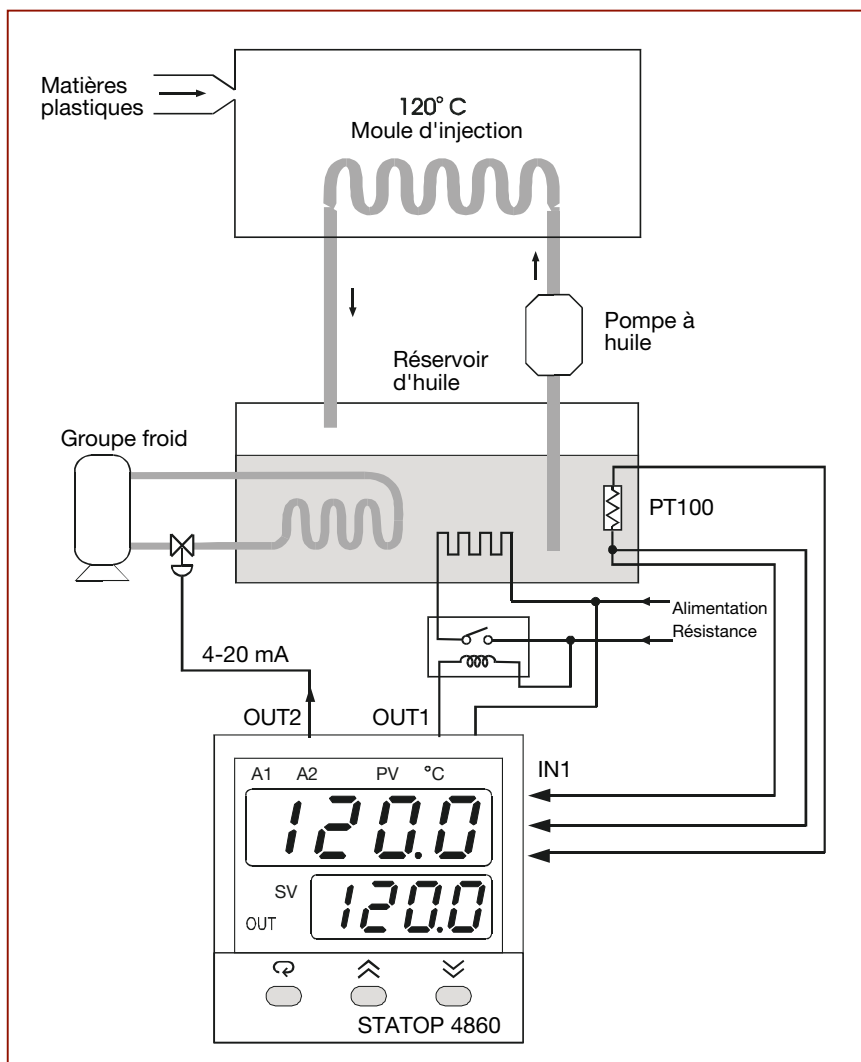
Matières plastiques

120° C
Moule d'injection

Pompe à huile

Réservoir d'huile

Groupe froid

PT100

Alimentation
Résistance

4-20 mA

OUT2

OUT1

IN1

A1 A2 PV °C

120.0

SV

OUT

120.0

STATOP 4860